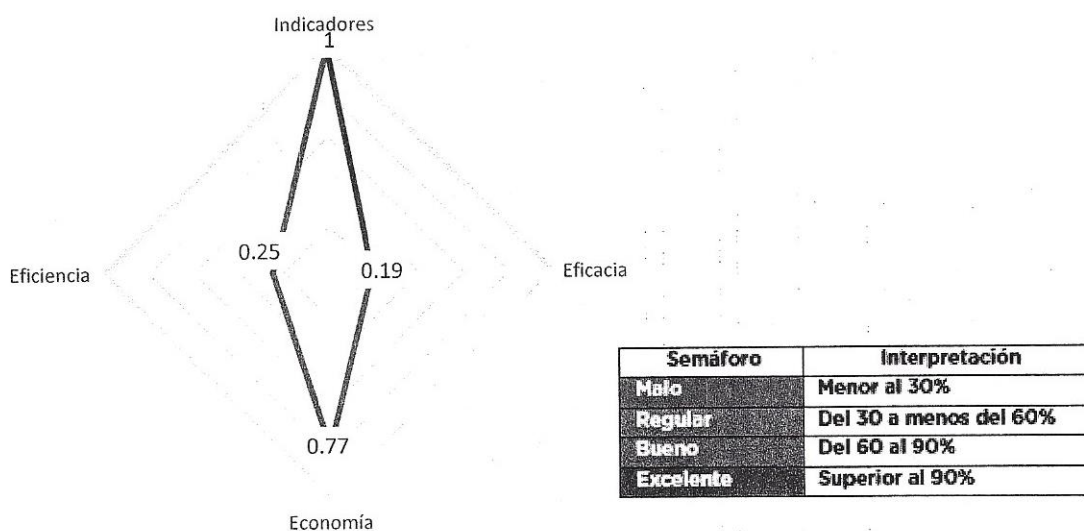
Indicadores
1

Eficiencia

0.25

0.19

Eficacia

0.77

Economía

| Semáforo | Interpretación |
|---|---|
| Malo | Menor al 30% |
| Regular | Del 30 a menos del 60% |
| Bueno | Del 60 al 90% |
| Excelente | Superior al 90% |